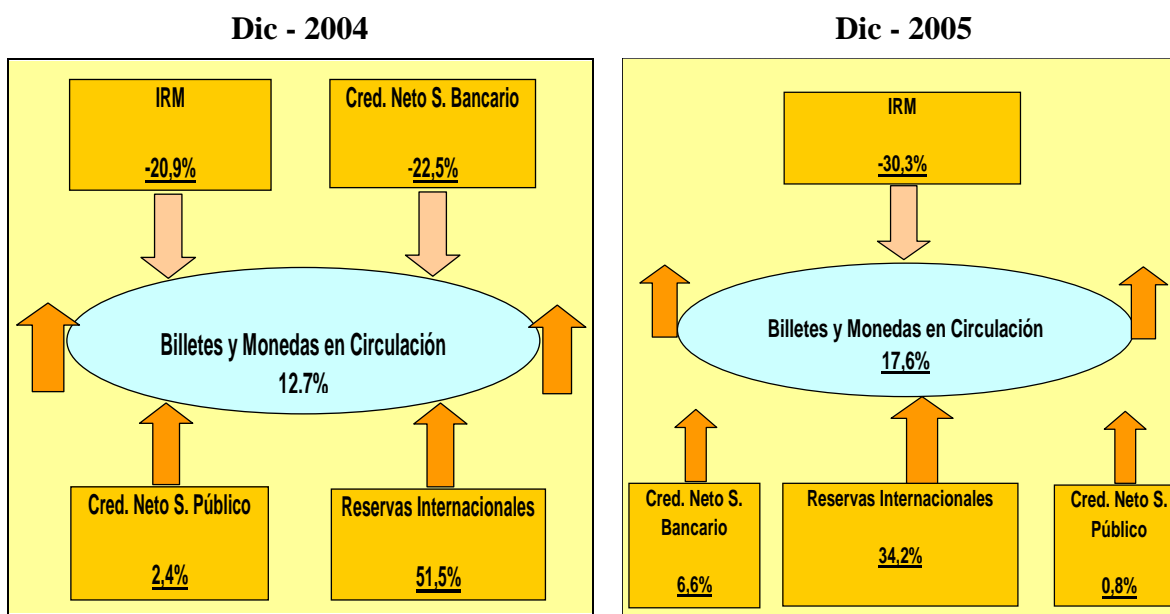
Dic - 2004

IRM

-20,9%

Cred. Neto S. Bancario

-22,5%

Billetes y Monedas en Circulación
12.7%

Cred. Neto S. Público

2,4%

Reservas Internacionales

51,5%

Dic - 2005

IRM

-30,3%

Billetes y Monedas en Circulación
17,6%

Cred. Neto S. Bancario

6,6%

Reservas Internacionales

34,2%

Cred. Neto S. Público

0,8%